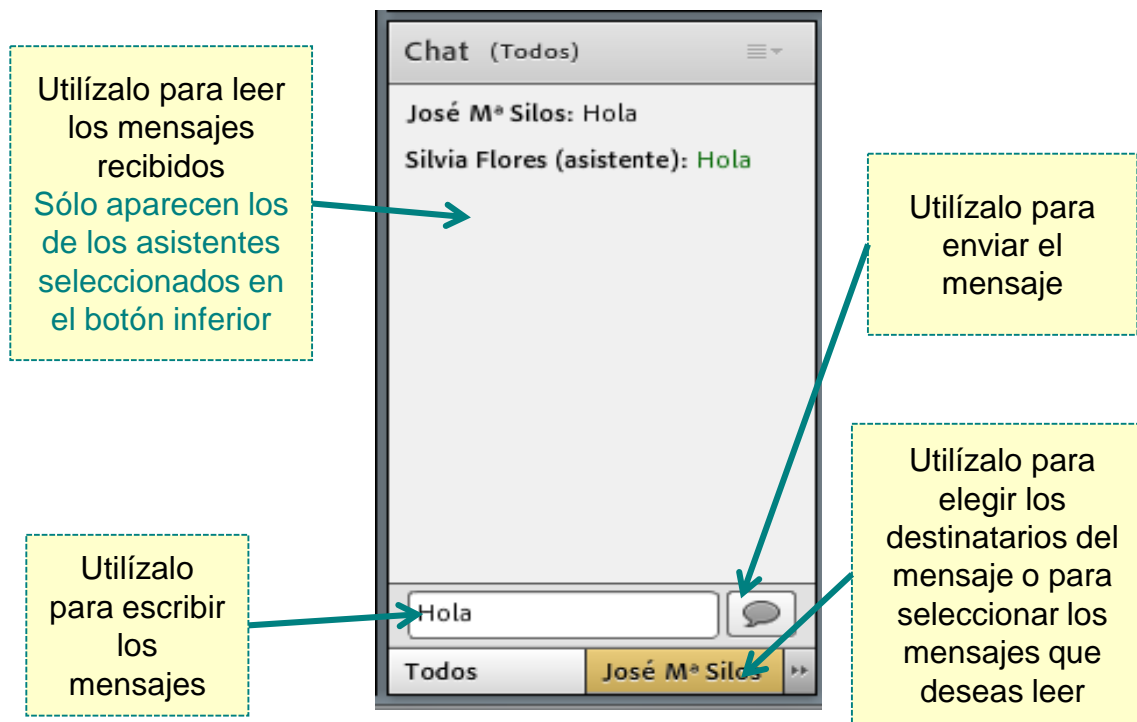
Utilízalo para leer los mensajes recibidos
Sólo aparecen los de los asistentes seleccionados en el botón inferior

Chat (Todos)

José Mª Silos: Hola

Silvia Flores (asistente): Hola

Utilízalo para enviar el mensaje

Utilízalo para escribir los mensajes

Hola

Todos

José Mª Silos

Utilízalo para elegir los destinatarios del mensaje o para seleccionar los mensajes que deseas leer